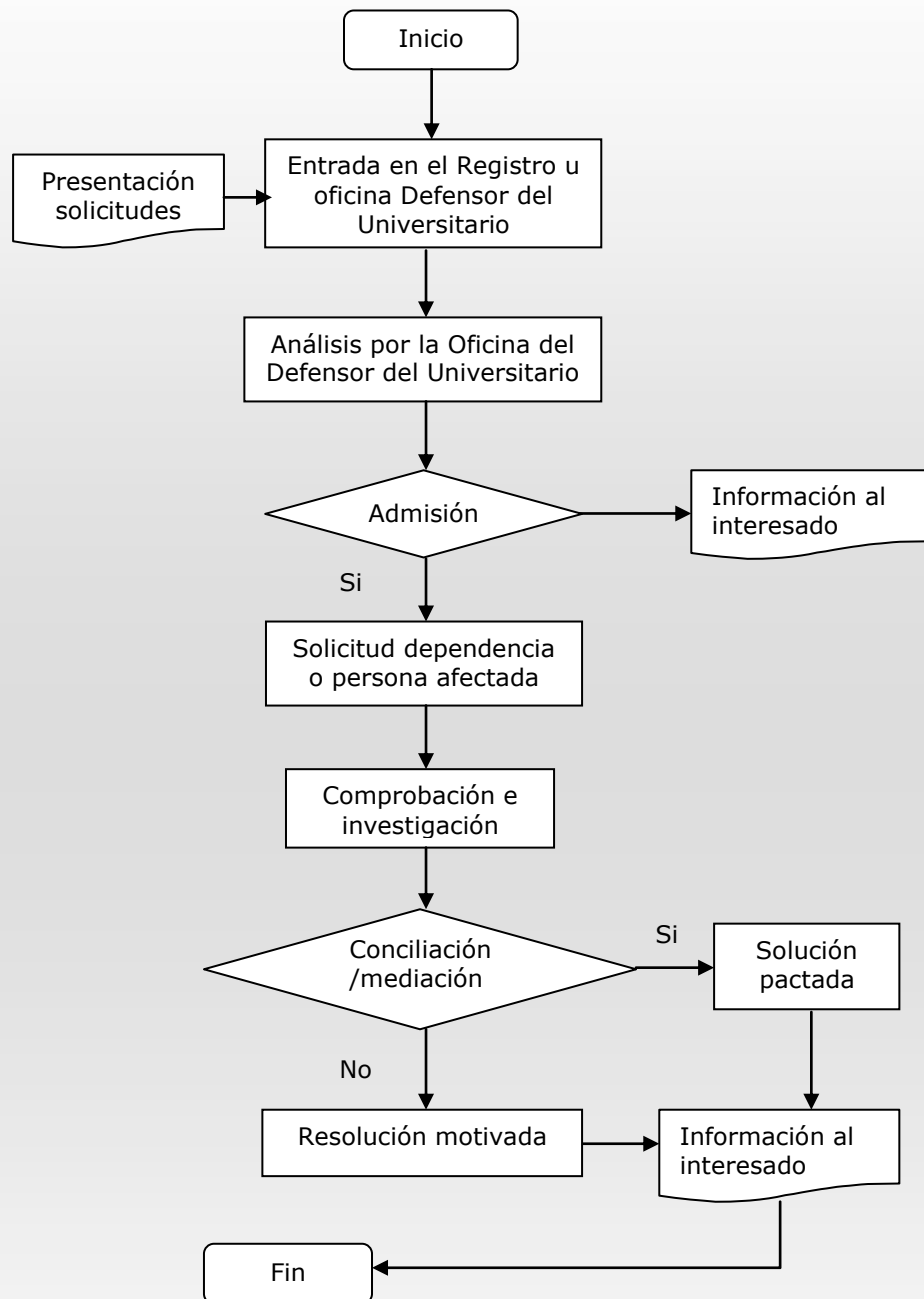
Inicio

Presentación solicitudes

Entrada en el Registro u oficina Defensor del Universitario

Análisis por la Oficina del Defensor del Universitario

Admisión

Información al interesado

Si

Solicitud dependencia o persona afectada

Comprobación e investigación

Conciliación /mediación

Si

Solución pactada

No

Resolución motivada

Información al interesado

Fin